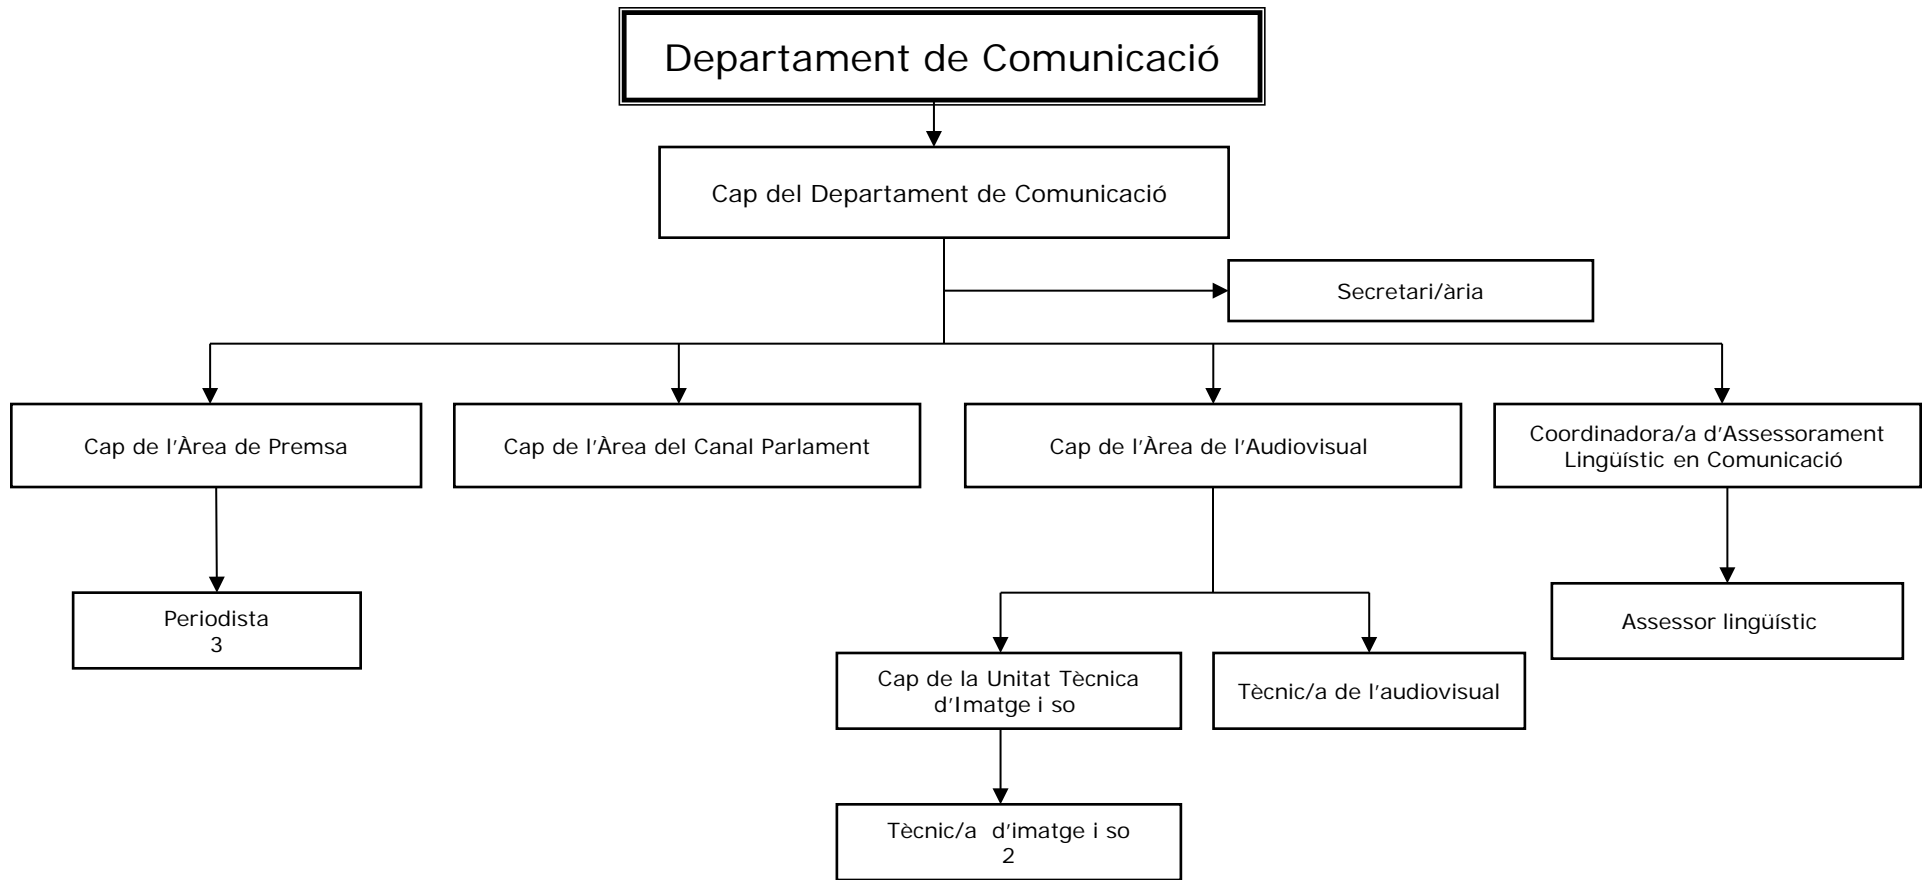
Departament de Comunicació

Cap del Departament de Comunicació

Secretari/ària

Cap de l'Àrea de Premsa

Cap de l'Àrea del Canal Parlament

Cap de l'Àrea de l'Audiovisual

Coordinadora/a d'Assessorament Lingüístic en Comunicació

Periodista
3

Cap de la Unitat Tècnica d'Imatge i so

Tècnic/a de l'audiovisual

Assessor lingüístic

Tècnic/a d'imatge i so
2